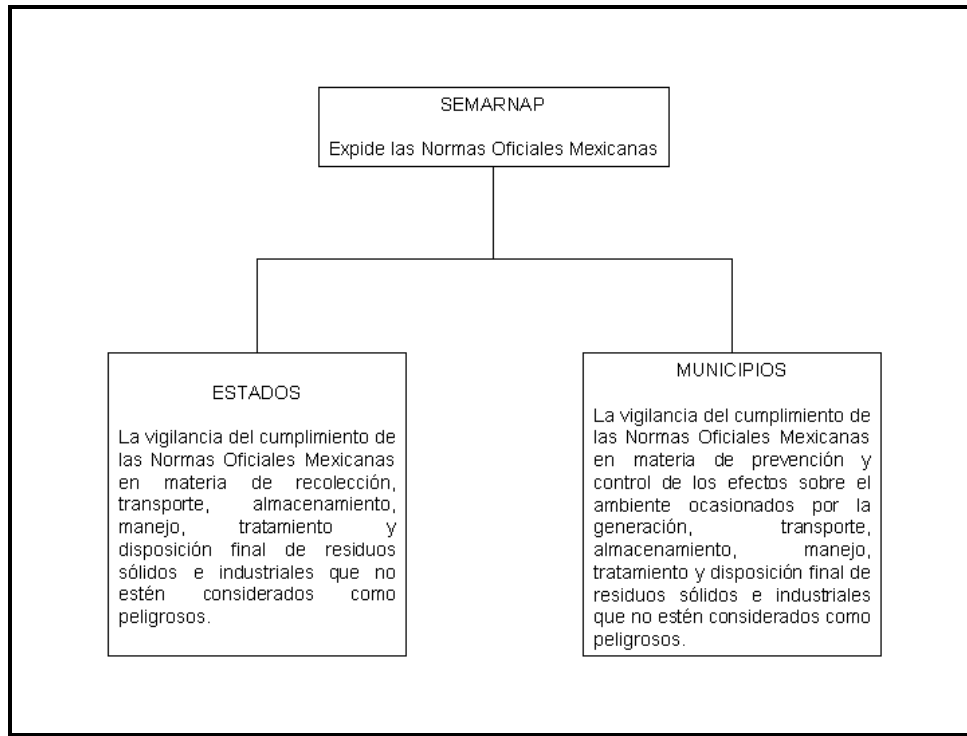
SEMARNAP

Expide las Normas Oficiales Mexicanas

ESTADOS

La vigilancia del cumplimiento de las Normas Oficiales Mexicanas en materia de recolección, transporte, almacenamiento, manejo, tratamiento y disposición final de residuos sólidos e industriales que no estén considerados como peligrosos.

MUNICIPIOS

La vigilancia del cumplimiento de las Normas Oficiales Mexicanas en materia de prevención y control de los efectos sobre el ambiente ocasionados por la generación, transporte, almacenamiento, manejo, tratamiento y disposición final de residuos sólidos e industriales que no estén considerados como peligrosos.